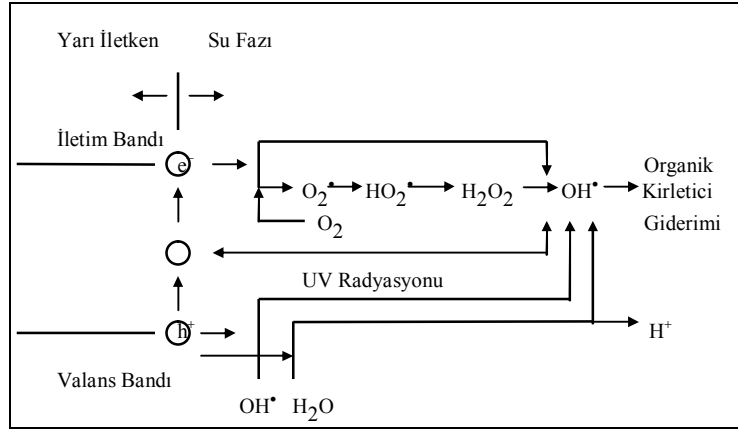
Yarı İletken

Su Fazı

İletim Bandı

$e^-$

$O_2^{\bullet} \rightarrow HO_2^{\bullet} \rightarrow H_2O_2 \rightarrow OH^{\bullet} \rightarrow$ Organik Kirletici Giderimi

$O_2$

UV Radyasyonu

$h^+$

$H^+$

Valans Bandı

$OH^{\bullet}$ $H_2O$